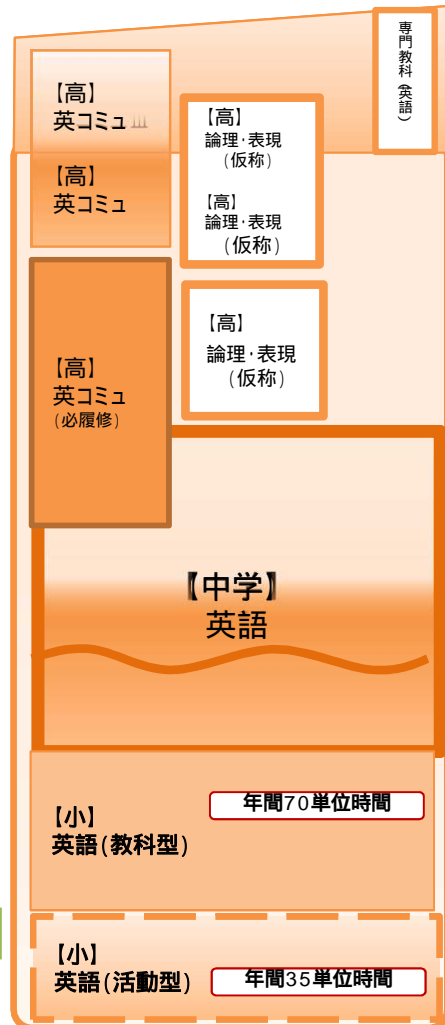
専門教科（英語）

【高】
英コミュⅢ

【高】
英コミュ

【高】
論理･表現（仮称）

【高】
論理･表現（仮称）

【高】
論理･表現（仮称）

【高】
英コミュ
（必履修）

【中学】
英語

【小】
英語（教科型）

年間70単位時間

【小】
英語（活動型）

年間35単位時間